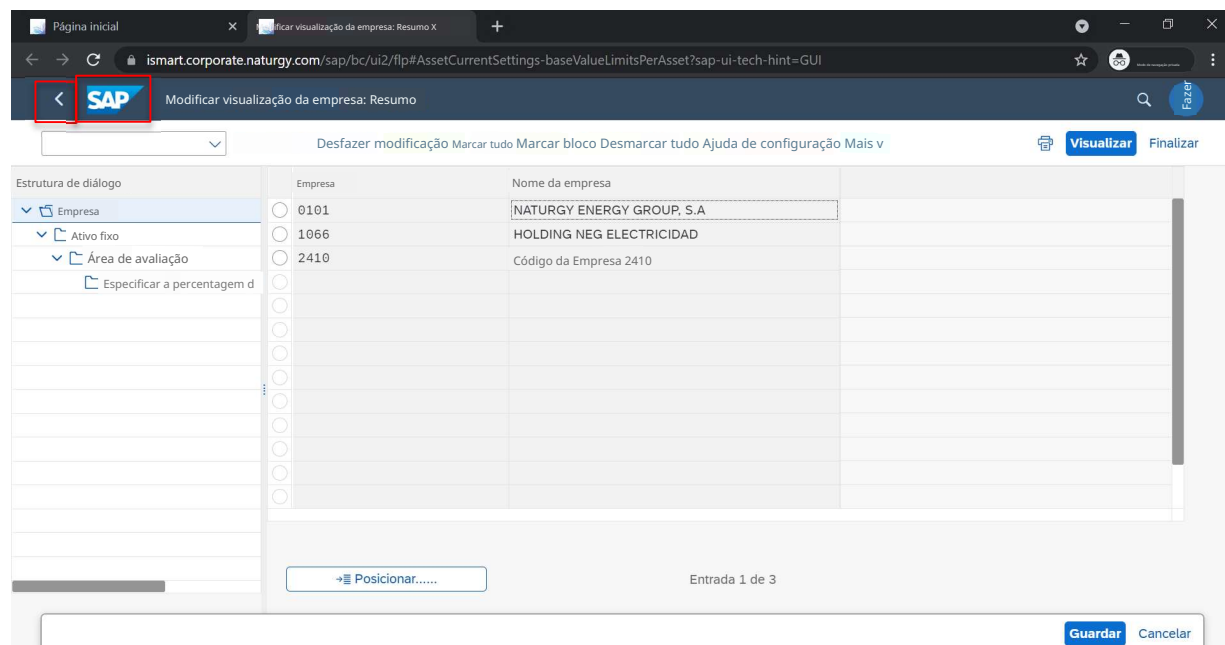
Página inicial ×
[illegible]ificar visualização da empresa: Resumo X
+

ismart.corporate.naturgy.com/sap/bc/ui2/flp#AssetCurrentSettings-baseValueLimitsPerAsset?sap-ui-tech-hint=GUI

SAP
Modificar visualização da empresa: Resumo
Fazer

Desfazer modificação Marcar tudo Marcar bloco Desmarcar tudo Ajuda de configuração Mais v
Visualizar
Finalizar

Estrutura de diálogo
Empresa
Ativo fixo
Área de avaliação
Especificar a percentagem d

| Empresa | Nome da empresa |
|---|---|
| 0101 | NATURGY ENERGY GROUP, S.A |
| 1066 | HOLDING NEG ELECTRICIDAD |
| 2410 | Código da Empresa 2410 |

Posicionar......
Entrada 1 de 3

Guardar
Cancelar